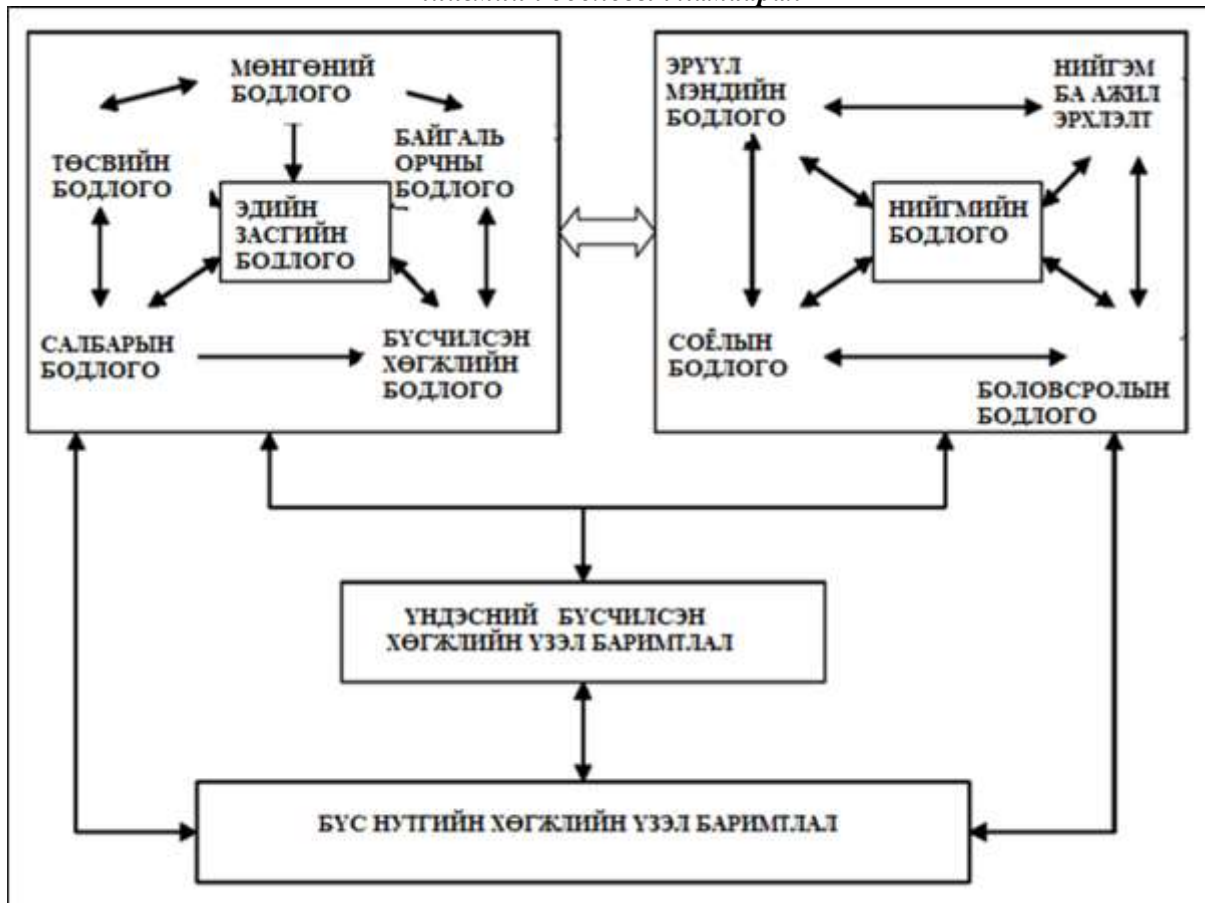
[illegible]

МӨНГӨНИЙ БОДЛОГО

ТӨСВИЙН БОДЛОГО

БАЙГАЛЬ ОРЧНЫ БОДЛОГО

ЭДИЙН ЗАСГИЙН БОДЛОГО

САЛБАРЫН БОДЛОГО

БҮСЧИЛСЭН ХӨГЖЛИЙН БОДЛОГО

ЭРҮҮЛ МЭНДИЙН БОДЛОГО

НИЙГЭМ БА АЖИЛ ЭРХЛЭЛТ

НИЙГМИЙН БОДЛОГО

СОЁЛЫН БОДЛОГО

БОЛОВСРОЛЫН БОДЛОГО

ҮНДЭСНИЙ БҮСЧИЛСЭН ХӨГЖЛИЙН ҮЗЭЛ БАРИМТЛАЛ

БҮС НУТГИЙН ХӨГЖЛИЙН ҮЗЭЛ БАРИМТЛАЛ